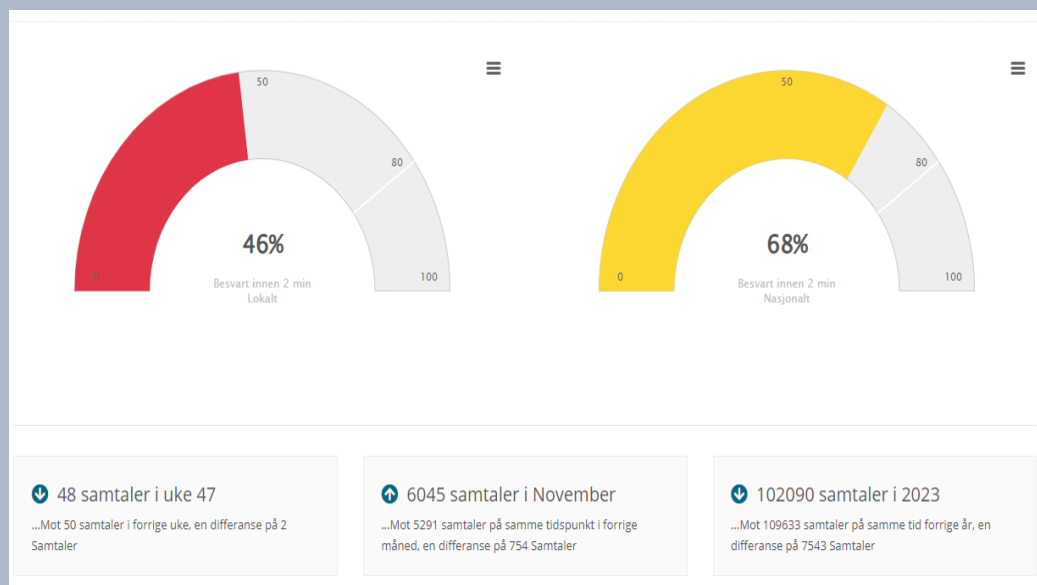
50

80

0

100

46%

Besvart innen 2 min
Lokalt

50

80

0

100

68%

Besvart innen 2 min
Nasjonalt

48 samtaler i uke 47

...Mot 50 samtaler i forrige uke, en differanse på 2 Samtaler

6045 samtaler i November

...Mot 5291 samtaler på samme tidspunkt i forrige måned, en differanse på 754 Samtaler

102090 samtaler i 2023

...Mot 109633 samtaler på samme tid forrige år, en differanse på 7543 Samtaler